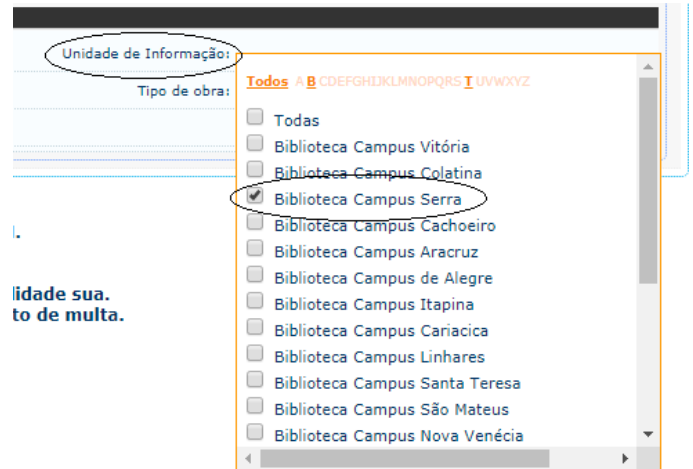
Unidade de Informação:

Tipo de obra:

Todos A B C D E F G H I J K L M N O P Q R S T U V W X Y Z

Todas
Biblioteca Campus Vitória
Biblioteca Campus Colatina
Biblioteca Campus Serra
Biblioteca Campus Cachoeiro
Biblioteca Campus Aracruz
Biblioteca Campus de Alegre
Biblioteca Campus Itapina
Biblioteca Campus Cariacica
Biblioteca Campus Linhares
Biblioteca Campus Santa Teresa
Biblioteca Campus São Mateus
Biblioteca Campus Nova Venécia

l.

lidade sua.
to de multa.